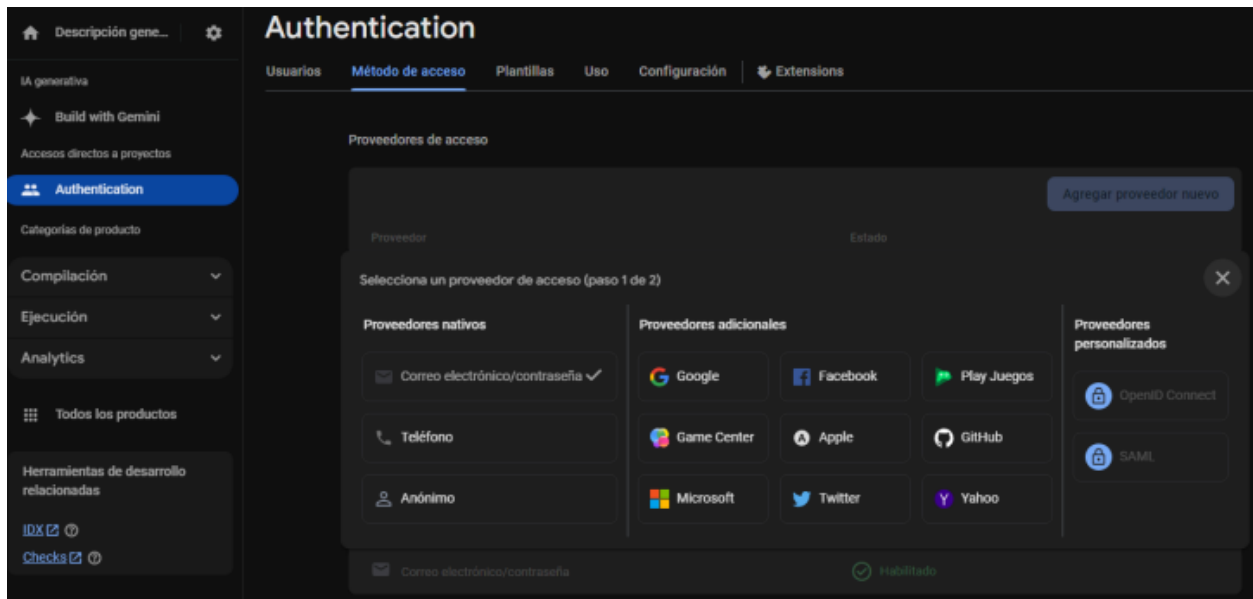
Descripción gene...

IA generativa

Build with Gemini

Accesos directos a proyectos

Authentication

Categorías de producto

Compilación

Ejecución

Analytics

Todos los productos

Herramientas de desarrollo relacionadas

IDX

Checks

Authentication

Usuarios | Método de acceso | Plantillas | Uso | Configuración | Extensions

Proveedores de acceso

Agregar proveedor nuevo

Proveedor | Estado

Selecciona un proveedor de acceso (paso 1 de 2)

Proveedores nativos

Correo electrónico/contraseña ✓

Teléfono

Anónimo

Proveedores adicionales

Google | Facebook | Play Juegos

Game Center | Apple | GitHub

Microsoft | Twitter | Yahoo

Proveedores personalizados

OpenID Connect

SAML

Correo electrónico/contraseña | Habilitado